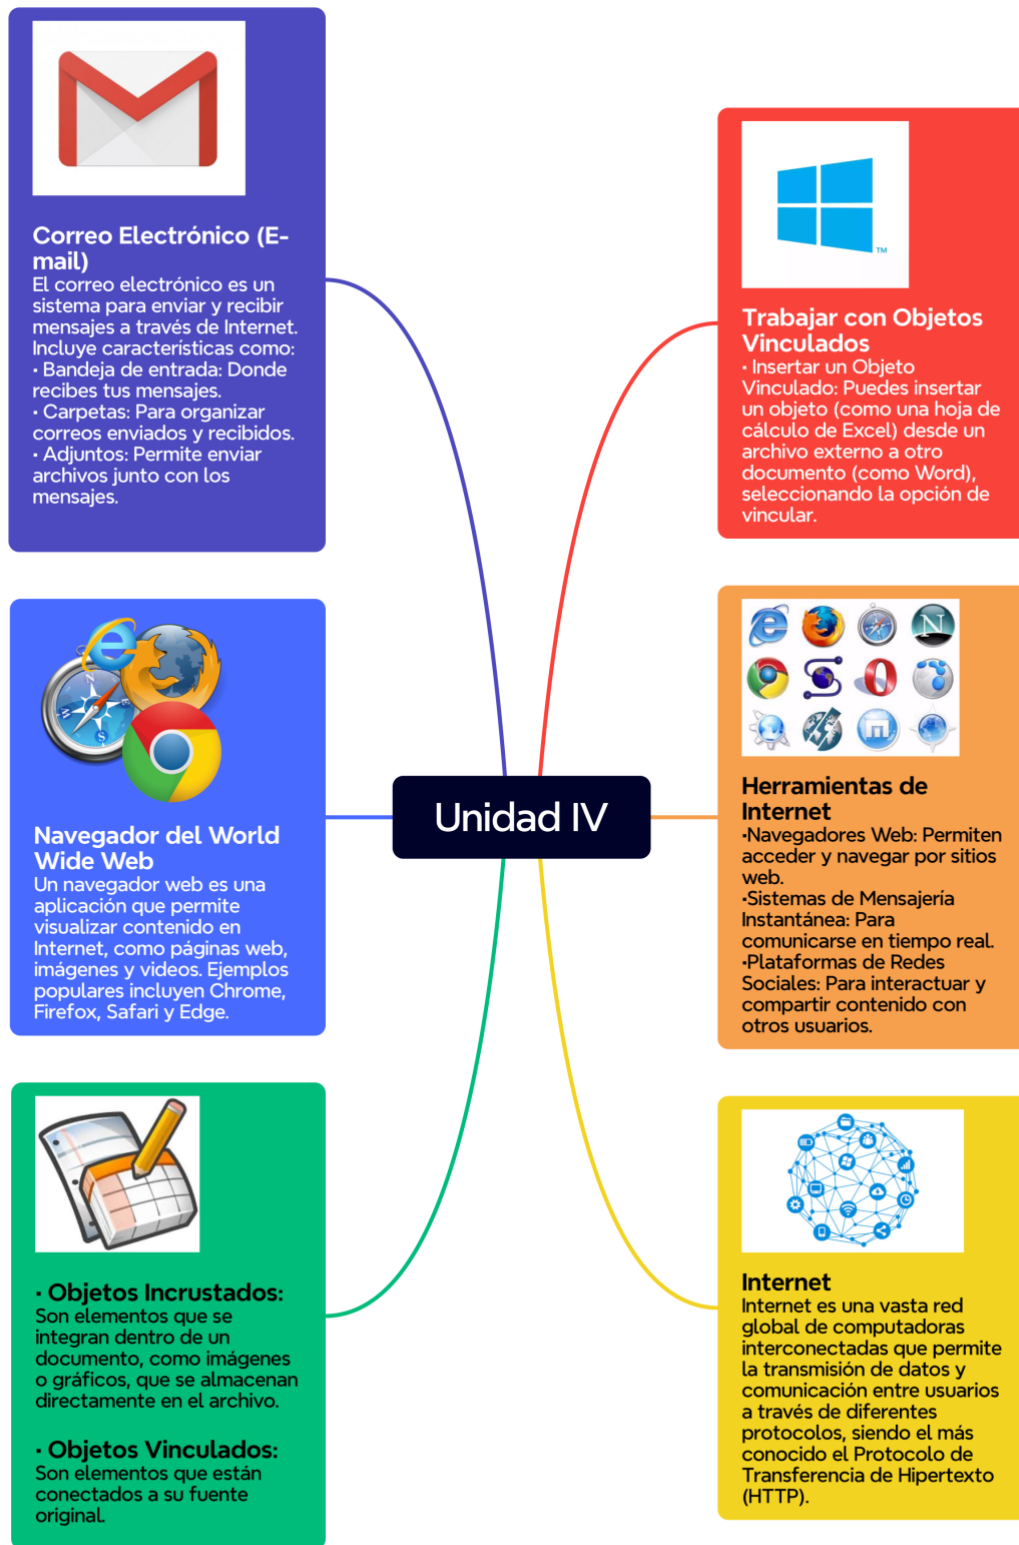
Correo Electrónico (E-mail)
El correo electrónico es un sistema para enviar y recibir mensajes a través de Internet. Incluye características como:
• Bandeja de entrada: Donde recibes tus mensajes.
• Carpetas: Para organizar correos enviados y recibidos.
• Adjuntos: Permite enviar archivos junto con los mensajes.

Trabajar con Objetos Vinculados
• Insertar un Objeto Vinculado: Puedes insertar un objeto (como una hoja de cálculo de Excel) desde un archivo externo a otro documento (como Word), seleccionando la opción de vincular.

Unidad IV

Navegador del World Wide Web
Un navegador web es una aplicación que permite visualizar contenido en Internet, como páginas web, imágenes y videos. Ejemplos populares incluyen Chrome, Firefox, Safari y Edge.

Herramientas de Internet
·Navegadores Web: Permiten acceder y navegar por sitios web.
·Sistemas de Mensajería Instantánea: Para comunicarse en tiempo real.
·Plataformas de Redes Sociales: Para interactuar y compartir contenido con otros usuarios.

• Objetos Incrustados:
Son elementos que se integran dentro de un documento, como imágenes o gráficos, que se almacenan directamente en el archivo.

• Objetos Vinculados:
Son elementos que están conectados a su fuente original.

Internet
Internet es una vasta red global de computadoras interconectadas que permite la transmisión de datos y comunicación entre usuarios a través de diferentes protocolos, siendo el más conocido el Protocolo de Transferencia de Hipertexto (HTTP).